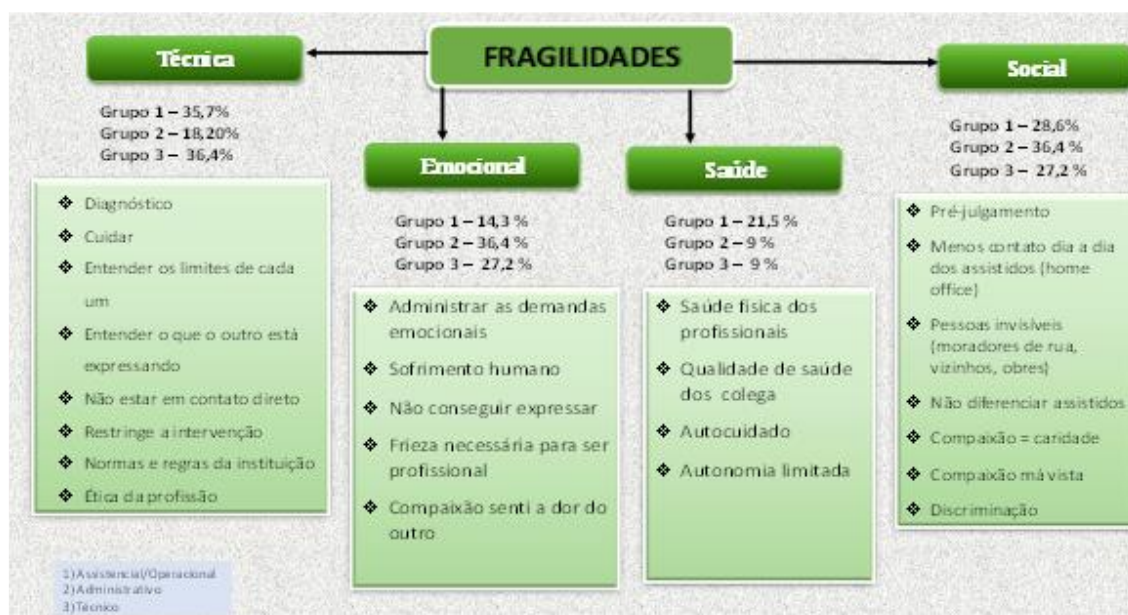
FRAGILIDADES

Técnica

Grupo 1 – 35,7%
Grupo 2 – 18,20%
Grupo 3 – 36,4%

❖ Diagnóstico
❖ Cuidar
❖ Entender os limites de cada um
❖ Entender o que o outro está expressando
❖ Não estar em contato direto
❖ Restringe a intervenção
❖ Normas e regras da instituição
❖ Ética da profissão

Emocional

Grupo 1 – 14,3 %
Grupo 2 – 36,4 %
Grupo 3 – 27,2 %

❖ Administrar as demandas emocionais
❖ Sofrimento humano
❖ Não conseguir expressar
❖ Frieza necessária para ser profissional
❖ Compaixão senti a dor do outro

Saúde

Grupo 1 – 21,5 %
Grupo 2 – 9 %
Grupo 3 – 9 %

❖ Saúde física dos profissionais
❖ Qualidade de saúde dos colega
❖ Autocuidado
❖ Autonomia limitada

Social

Grupo 1 – 28,6%
Grupo 2 – 36,4 %
Grupo 3 – 27,2 %

❖ Pré-julgamento
❖ Menos contato dia a dia dos assistidos (home office)
❖ Pessoas invisíveis (moradores de rua, vizinhos, obres)
❖ Não diferenciar assistidos
❖ Compaixão = caridade
❖ Compaixão má vista
❖ Discriminação

1) Assistencial/Operacional
2) Administrativo
3) Técnico